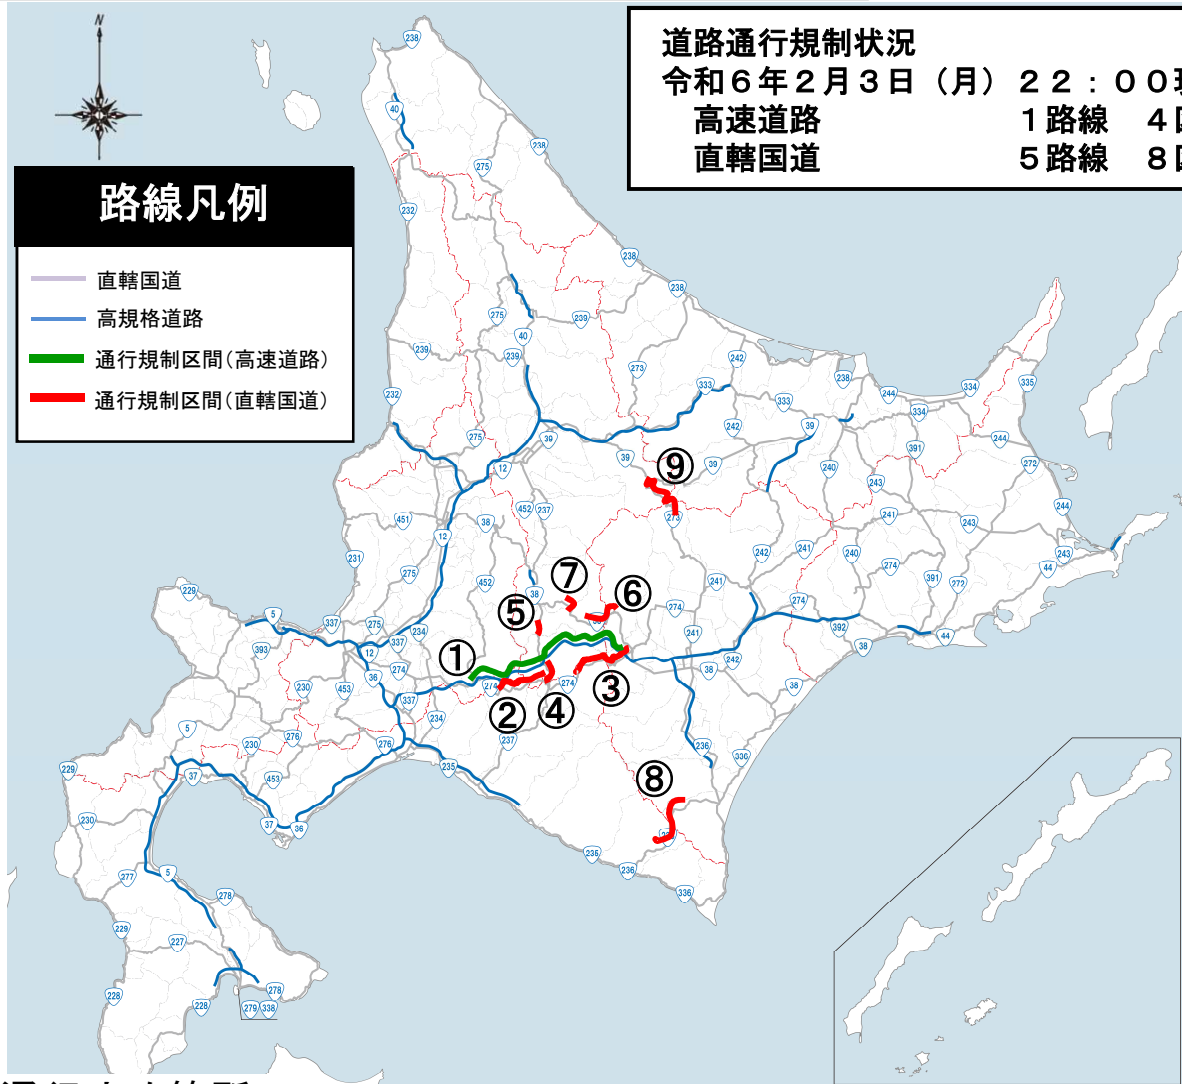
道路通行規制状況
令和６年２月３日（月）２２：００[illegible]
高速道路　１路線　４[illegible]
直轄国道　５路線　８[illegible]

路線凡例
直轄国道
高規格道路
通行規制区間（高速道路）
通行規制区間（直轄国道）

N

①
②
③
④
⑤
⑥
⑦
⑧
⑨

238
40
275
238
232
238
238
275
40
239
239
273
242
333
238
244
334
335
232
333
242
39
334
275
39
39
39
240
391
244
272
12
452
237
243
241
451
38
12
243
244
231
275
242
241
240
274
243
44
391
272
452
38
241
229
5
337
275
234
274
274
393
12
337
274
241
392
44
38
242
230
453
36
337
274
274
38
234
38
5
237
236
276
230
276
336
229
453
37
235
230
37
36
277
5
278
229
227
235
236
228
228
278
279
338
336